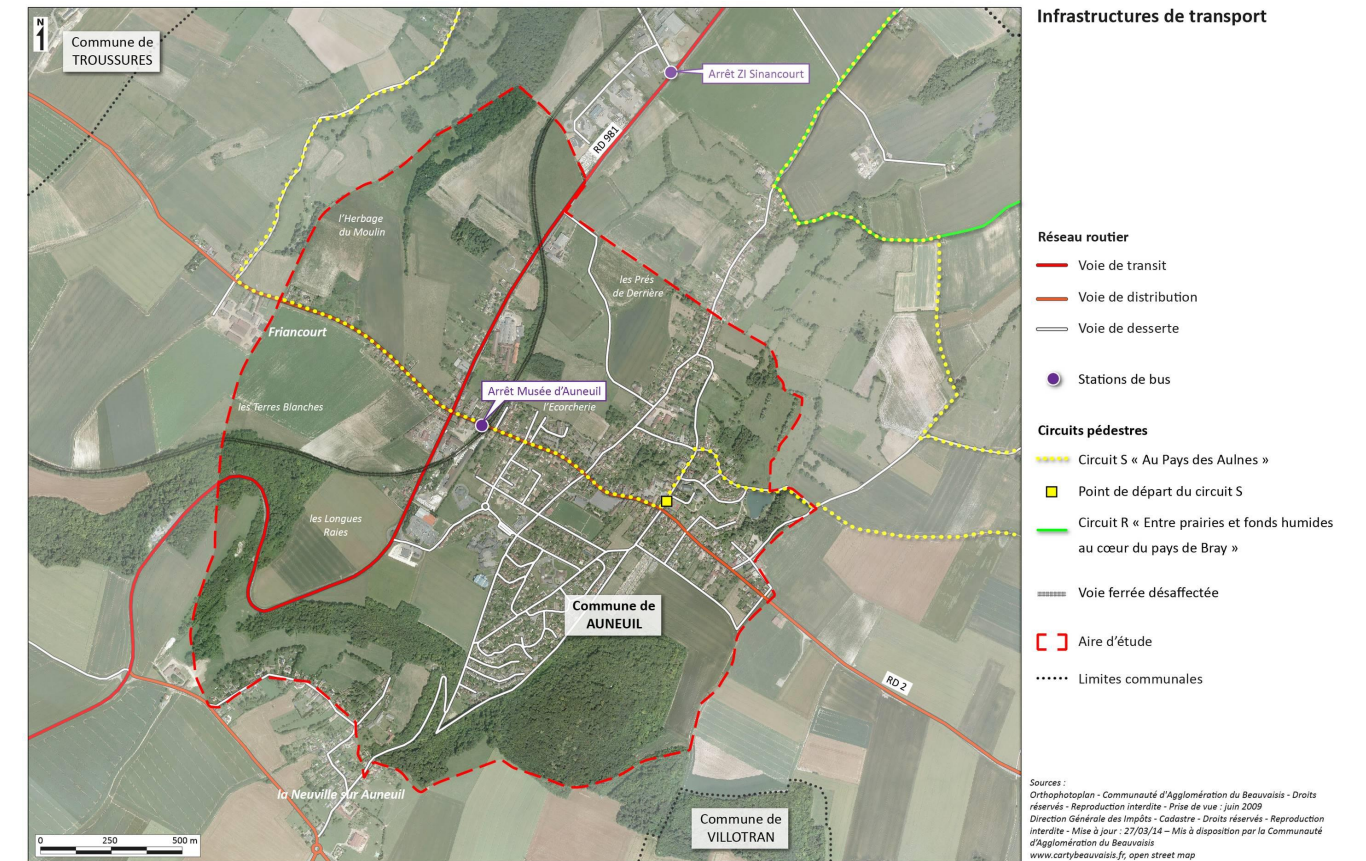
N

Commune de TROUSSURES

Arrêt ZI Sinancourt

RD 981

l'Herbage du Moulin

les Prés de Derrière

Friancourt

Arrêt Musée d'Auneuil

les Terres Blanches

l'Ecorcherie

les Longues Raies

Commune de AUNEUIL

RD 2

la Neuville sur Auneuil

Commune de VILLOTRAN

0 250 500 m

Infrastructures de transport

Réseau routier
Voie de transit
Voie de distribution
Voie de desserte

Stations de bus

Circuits pédestres
Circuit S « Au Pays des Aulnes »
Point de départ du circuit S
Circuit R « Entre prairies et fonds humides au cœur du pays de Bray »

Voie ferrée désaffectée

Aire d'étude

Limites communales

Sources :
Orthophotoplan - Communauté d'Agglomération du Beauvaisis - Droits réservés - Reproduction interdite - Prise de vue : juin 2009
Direction Générale des Impôts - Cadastre - Droits réservés - Reproduction interdite - Mise à jour : 27/03/14 – Mis à disposition par la Communauté d'Agglomération du Beauvaisis
www.cartybeauvaisis.fr, open street map